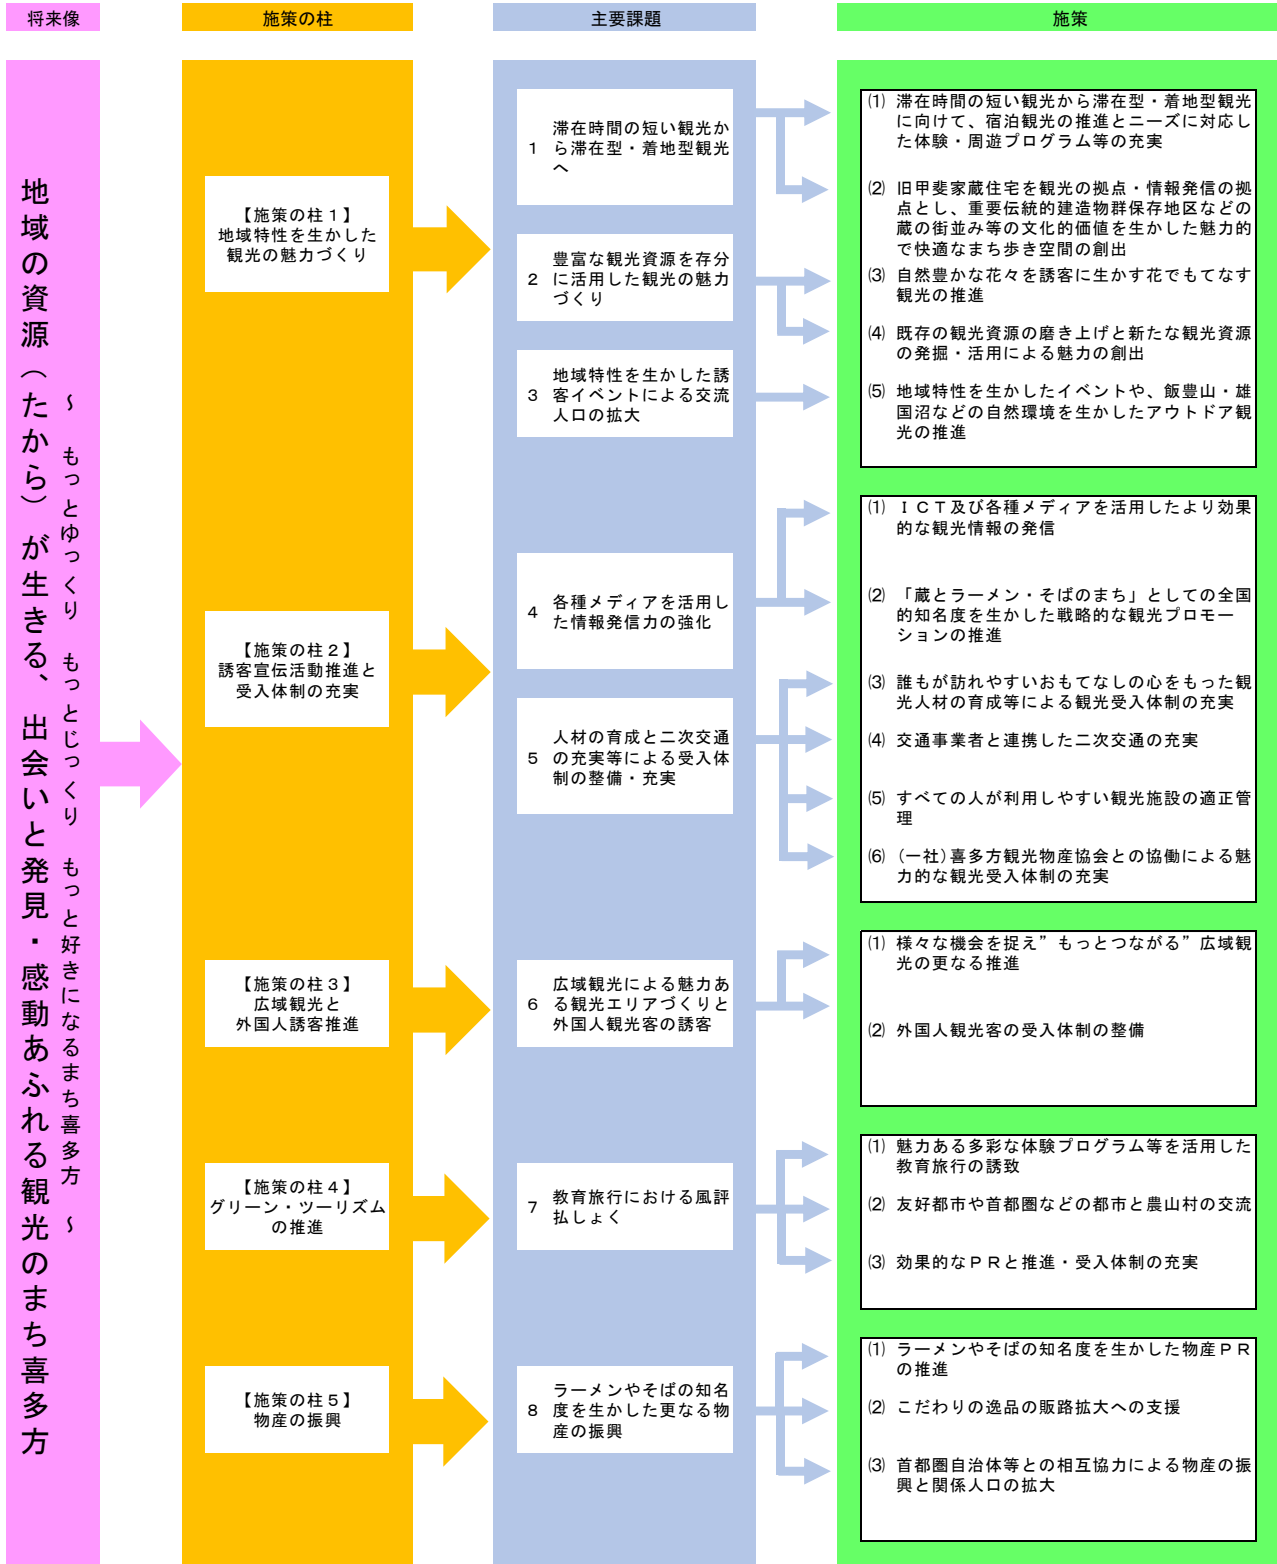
将来像

施策の柱

主要課題

施策

地域の資源（たから）が生きる、出会いと発見・感動あふれる観光のまち喜多方

～もっとゆっくり もっとじっくり もっと好きになるまち喜多方～

【施策の柱１】
地域特性を生かした観光の魅力づくり

【施策の柱２】
誘客宣伝活動推進と受入体制の充実

【施策の柱３】
広域観光と外国人誘客推進

【施策の柱４】
グリーン・ツーリズムの推進

【施策の柱５】
物産の振興

1 滞在時間の短い観光から滞在型・着地型観光へ

2 豊富な観光資源を存分に活用した観光の魅力づくり

3 地域特性を生かした誘客イベントによる交流人口の拡大

4 各種メディアを活用した情報発信力の強化

5 人材の育成と二次交通の充実等による受入体制の整備・充実

6 広域観光による魅力ある観光エリアづくりと外国人観光客の誘客

7 教育旅行における風評払しょく

8 ラーメンやそばの知名度を生かした更なる物産の振興

⑴ 滞在時間の短い観光から滞在型・着地型観光に向けて、宿泊観光の推進とニーズに対応した体験・周遊プログラム等の充実

⑵ 旧甲斐家蔵住宅を観光の拠点・情報発信の拠点とし、重要伝統的建造物群保存地区などの蔵の街並み等の文化的価値を生かした魅力的で快適なまち歩き空間の創出

⑶ 自然豊かな花々を誘客に生かす花でもてなす観光の推進

⑷ 既存の観光資源の磨き上げと新たな観光資源の発掘・活用による魅力の創出

⑸ 地域特性を生かしたイベントや、飯豊山・雄国沼などの自然環境を生かしたアウトドア観光の推進

⑴ ＩＣＴ及び各種メディアを活用したより効果的な観光情報の発信

⑵ 「蔵とラーメン・そばのまち」としての全国的知名度を生かした戦略的な観光プロモーションの推進

⑶ 誰もが訪れやすいおもてなしの心をもった観光人材の育成等による観光受入体制の充実

⑷ 交通事業者と連携した二次交通の充実

⑸ すべての人が利用しやすい観光施設の適正管理

⑹ (一社)喜多方観光物産協会との協働による魅力的な観光受入体制の充実

⑴ 様々な機会を捉え”もっとつながる”広域観光の更なる推進

⑵ 外国人観光客の受入体制の整備

⑴ 魅力ある多彩な体験プログラム等を活用した教育旅行の誘致

⑵ 友好都市や首都圏などの都市と農山村の交流

⑶ 効果的なＰＲと推進・受入体制の充実

⑴ ラーメンやそばの知名度を生かした物産ＰＲの推進

⑵ こだわりの逸品の販路拡大への支援

⑶ 首都圏自治体等との相互協力による物産の振興と関係人口の拡大